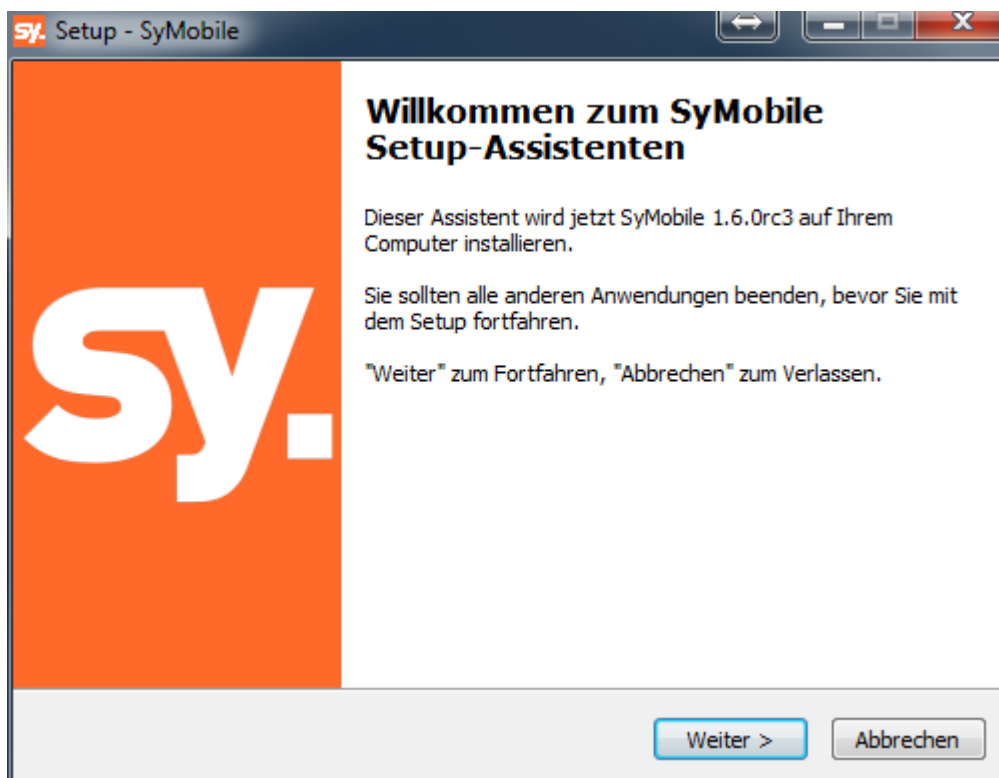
sy. Setup - SyMobile

sy.

Willkommen zum SyMobile Setup-Assistenten

Dieser Assistent wird jetzt SyMobile 1.6.0rc3 auf Ihrem Computer installieren.

Sie sollten alle anderen Anwendungen beenden, bevor Sie mit dem Setup fortfahren.

"Weiter" zum Fortfahren, "Abbrechen" zum Verlassen.

Weiter >

Abbrechen